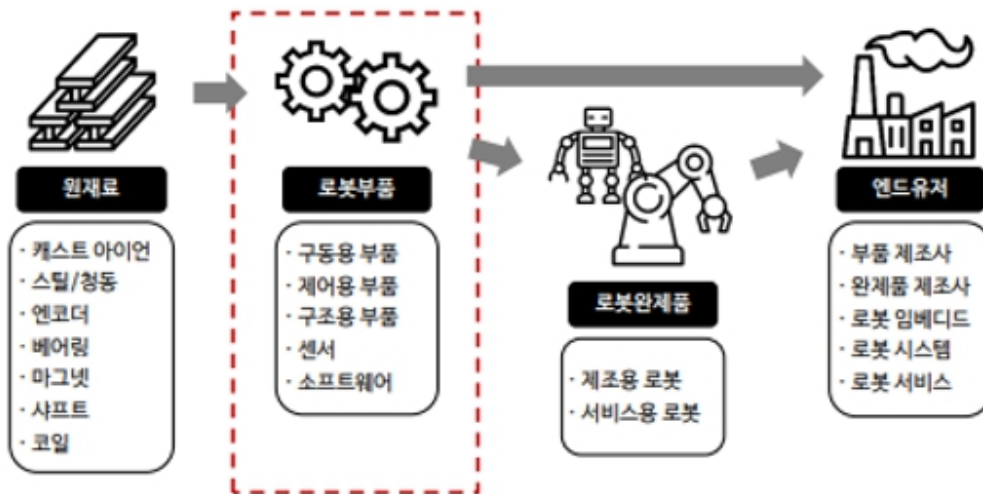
원재료

· 캐스트 아이언
· 스틸/청동
· 엔코더
· 베어링
· 마그넷
· 샤프트
· 코일

로봇부품

· 구동용 부품
· 제어용 부품
· 구조용 부품
· 센서
· 소프트웨어

로봇완제품

· 제조용 로봇
· 서비스용 로봇

엔드유저

· 부품 제조사
· 완제품 제조사
· 로봇 임베디드
· 로봇 시스템
· 로봇 서비스